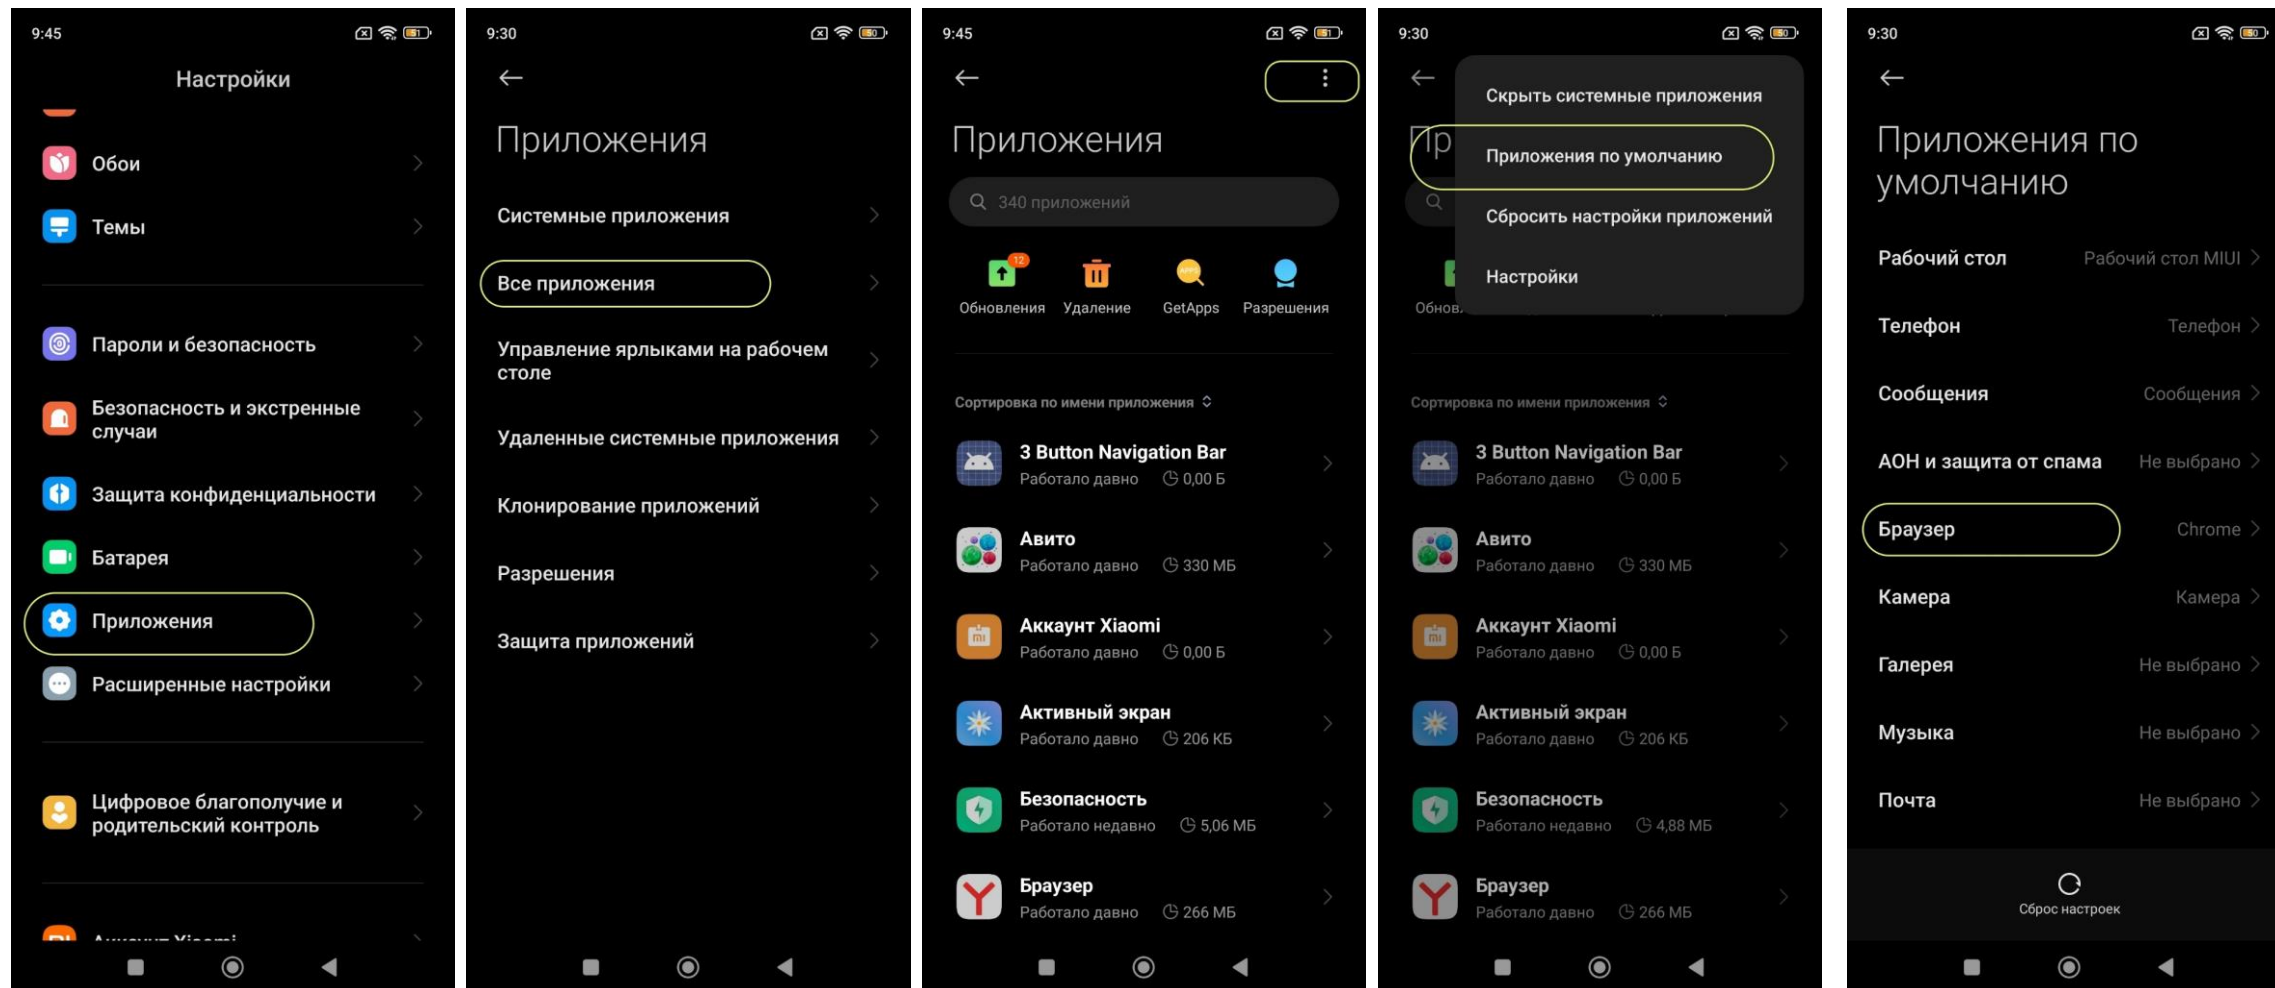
9:45

Настройки

Обои

Темы

Пароли и безопасность

Безопасность и экстренные случаи

Защита конфиденциальности

Батарея

Приложения

Расширенные настройки

Цифровое благополучие и родительский контроль

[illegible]

9:30

Приложения

Системные приложения

Все приложения

Управление ярлыками на рабочем столе

Удаленные системные приложения

Клонирование приложений

Разрешения

Защита приложений

9:45

Приложения

340 приложений

12

Обновления

Удаление

GetApps

Разрешения

Сортировка по имени приложения

3 Button Navigation Bar
Работало давно 0,00 Б

Авито
Работало давно 330 МБ

Аккаунт Xiaomi
Работало давно 0,00 Б

Активный экран
Работало давно 206 КБ

Безопасность
Работало недавно 5,06 МБ

Браузер
Работало давно 266 МБ

9:30

Пр

Скрыть системные приложения

Приложения по умолчанию

Сбросить настройки приложений

Настройки

Обнов

Сортировка по имени приложения

3 Button Navigation Bar
Работало давно 0,00 Б

Авито
Работало давно 330 МБ

Аккаунт Xiaomi
Работало давно 0,00 Б

Активный экран
Работало давно 206 КБ

Безопасность
Работало недавно 4,88 МБ

Браузер
Работало давно 266 МБ

9:30

Приложения по умолчанию

Рабочий стол Рабочий стол MIUI

Телефон Телефон

Сообщения Сообщения

АОН и защита от спама Не выбрано

Браузер Chrome

Камера Камера

Галерея Не выбрано

Музыка Не выбрано

Почта Не выбрано

Сброс настроек